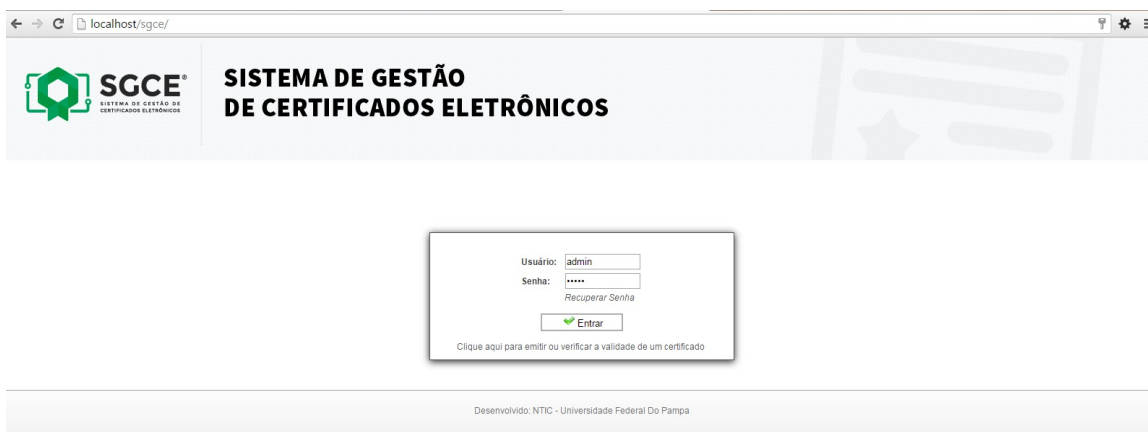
localhost/sgce/

SGCE®
SISTEMA DE GESTÃO DE CERTIFICADOS ELETRÔNICOS

SISTEMA DE GESTÃO
DE CERTIFICADOS ELETRÔNICOS

Usuário: admin
Senha: •••••
Recuperar Senha

Entrar

Clique aqui para emitir ou verificar a validade de um certificado

Desenvolvido: NTIC - Universidade Federal Do Pampa